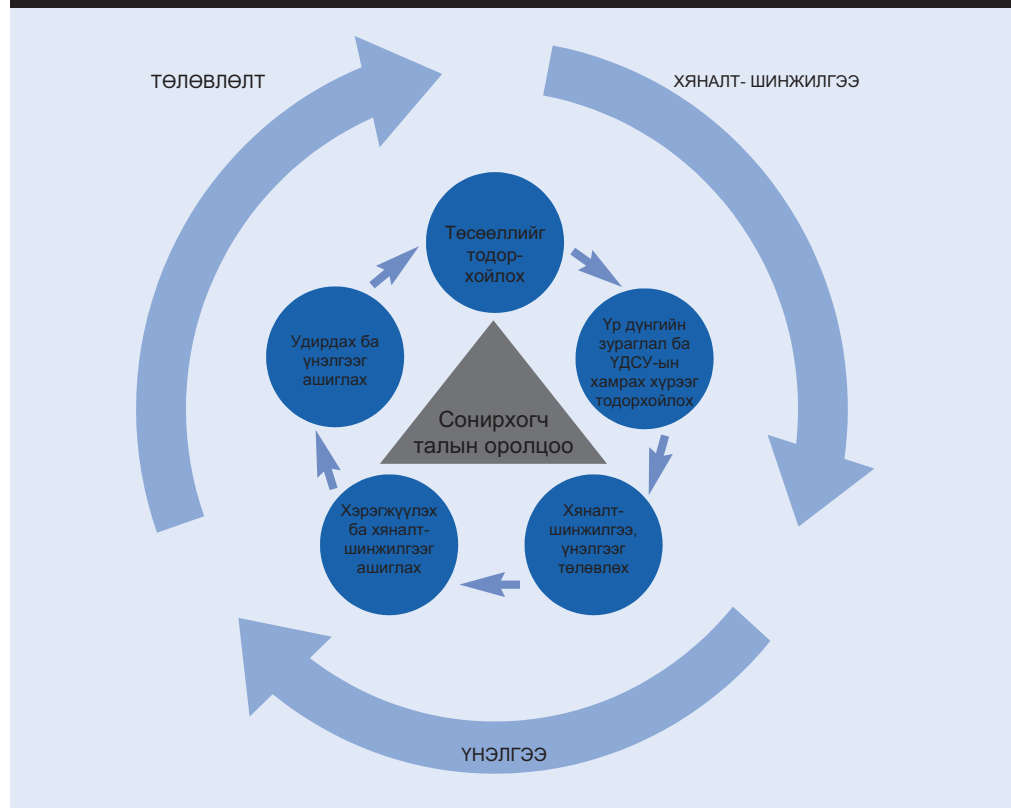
ТӨЛӨВЛӨЛТ

ХЯНАЛТ- ШИНЖИЛГЭЭ

Төсөөллийг тодорхойлох

Үр дүнгийн зураглал ба ҮДСУ-ын хамрах хүрээг тодорхойлох

Хяналт-шинжилгээ, үнэлгээг төлөвлөх

Хэрэгжүүлэх ба хяналт-шинжилгээг ашиглах

Удирдах ба үнэлгээг ашиглах

Сонирхогч талын оролцоо

ҮНЭЛГЭЭ